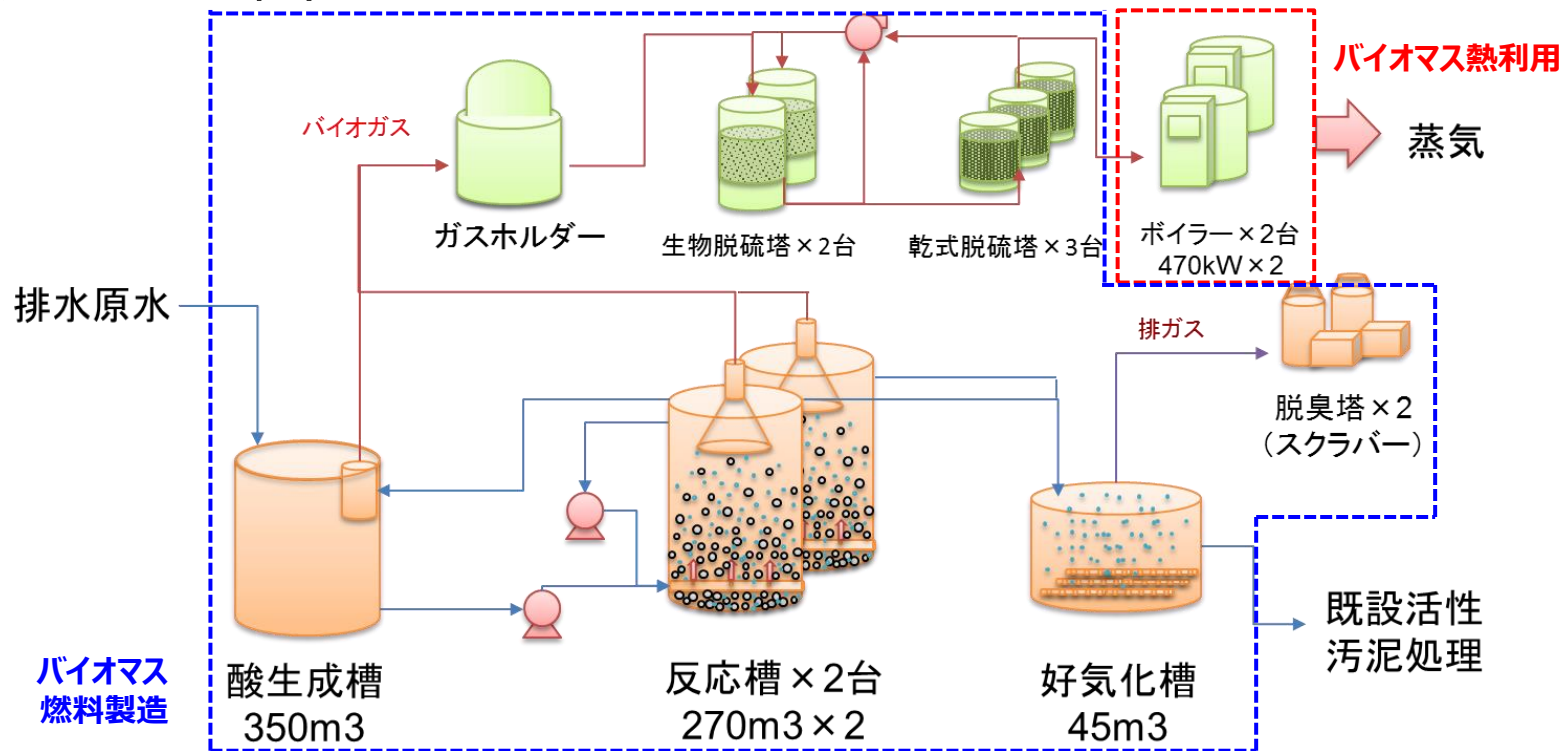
バイオマス熱利用

蒸気

バイオガス

ガスホルダー

生物脱硫塔×2台

乾式脱硫塔×3台

ボイラー×2台
470kW×2

排水原水

排ガス

脱臭塔×2
（スクラバー）

既設活性
汚泥処理

バイオマス
燃料製造

酸生成槽
350m3

反応槽×2台
270m3×2

好気化槽
45m3